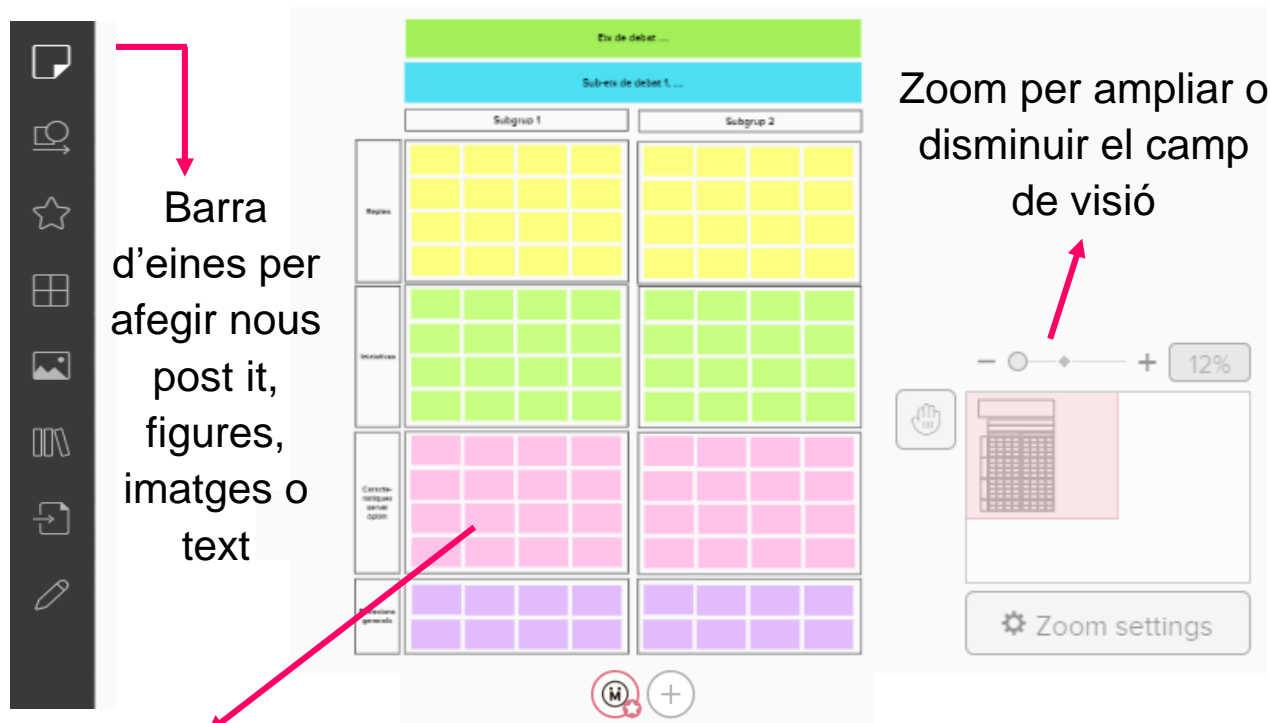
Eix de debat ...

Subeix de debat 1. ...

Subgrup 1

Subgrup 2

Reptes

Iniciatives

Caracte-rístiques servei òptim

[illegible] generals

Barra d'eines per afegir nous post it, figures, imatges o text

Zoom per ampliar o disminuir el camp de visió

12%

Zoom settings

M